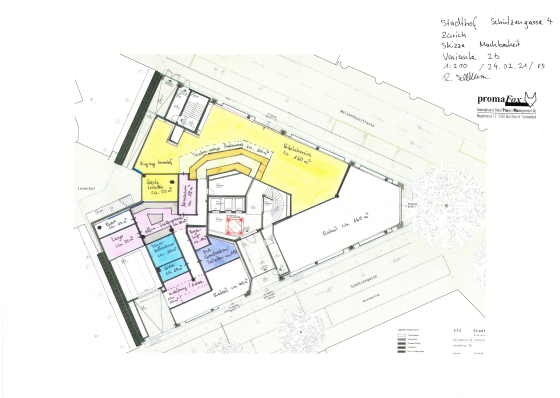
Stadthof Schützengasse 4
Zürich
Skizze Machbarkeit
Variante 2b
1:200 / 24.02.21 / FS
R. Stöllen

promaFox
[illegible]

Bahnhofstrasse

Schützengasse

Eingang Ladenlokal

Gästeraum ca. 160 m2

Laden ca. 160 m2

Gäste toiletten ca. 22 m2

Lager ca. 15 m2

Büro ca. 12 m2

Anlieferung / Entsorgung

Personal

Laden ca. 60 m2

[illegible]